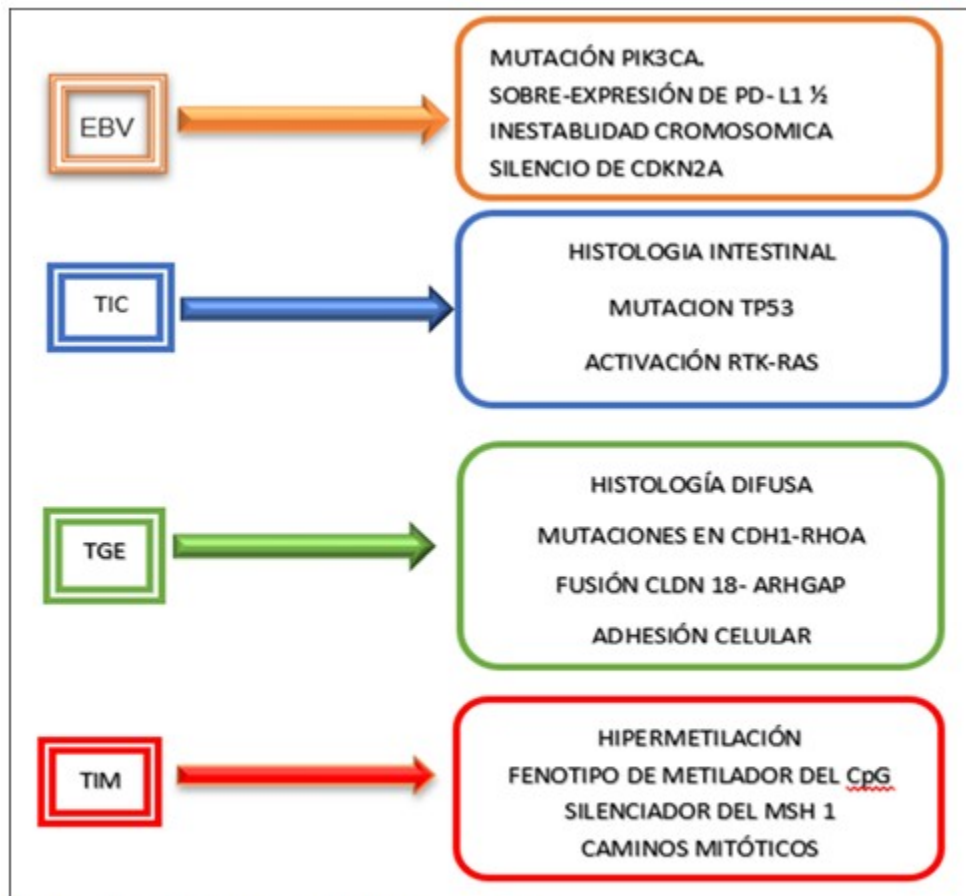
EBV

MUTACIÓN PIK3CA.
SOBRE-EXPRESIÓN DE PD- L1 ½
INESTABLIDAD CROMOSOMICA
SILENCIO DE CDKN2A

TIC

HISTOLOGIA INTESTINAL
MUTACION TP53
ACTIVACIÓN RTK-RAS

TGE

HISTOLOGÍA DIFUSA
MUTACIONES EN CDH1-RHOA
FUSIÓN CLDN 18- ARHGAP
ADHESIÓN CELULAR

TIM

HIPERMETILACIÓN
FENOTIPO DE METILADOR DEL CpG
SILENCIADOR DEL MSH 1
CAMINOS MITÓTICOS